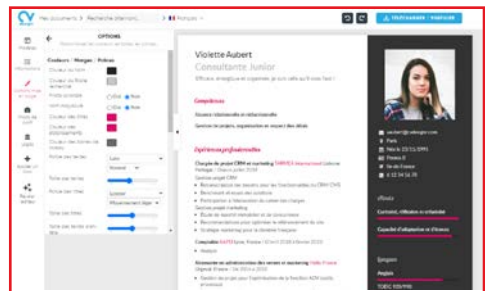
CV Mes documents > Recherche d'emploi

TÉLÉCHARGER / PARTAGER

Modèles

Informations

Contenu mise en forme

Photo de profil

Styles

Ajouter une section

Retour sur l'éditeur

OPTIONS

Personnalisez la mise en forme de votre CV

Couleurs / Marges / Polices

Couleur du fond

Couleur du fond latérale

Photo arrondie

Oui Non

Nom majuscule

Oui Non

Couleur des titres

Couleur des soulignements

Couleur des bandeaux

Police des textes

Lato

Taille des textes

Police des titres

Taille des titres

Taille des textes intro titres

Violette Aubert

Consultante Junior

Efficace, énergique et organisée, je suis celle qu'il vous faut !

Compétences

Gestion de projets, organisation et respect des délais

Expériences professionnelles

Chargée de projet CRM et marketing

Comptable

Assistante en administration des ventes et marketing

Paris

Permis B

Contact

Curiosité, réflexion et créativité

Capacité d'adaptation et d'écoute

Langues

Anglais

TOEIC 905/990